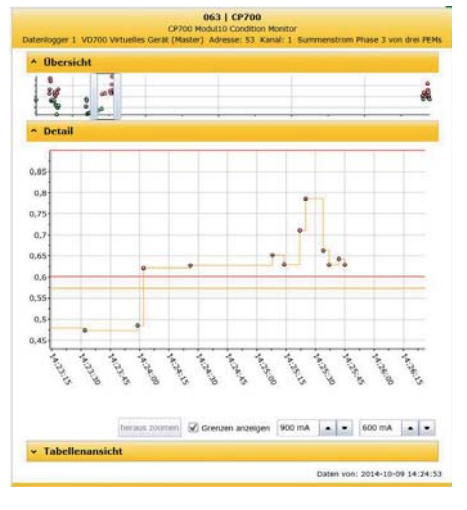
063 | CP700
CP700 Modul10 Condition Monitor
Datenlogger 1 VD700 Virtuelles Gerät (Master) Adresse: 53 Kanal: 1 Summenstrom Phase 3 von drei PEMs

^ Übersicht

^ Detail

0,85
0,8
0,75
0,7
0,65
0,6
0,55
0,5
0,45

14:23:15
14:23:30
14:23:45
14:24:00
14:24:15
14:24:30
14:24:45
14:25:00
14:25:15
14:25:30
14:25:45
14:26:00
14:26:15

heraus zoomen
Grenzen anzeigen
900 mA
600 mA

˅ Tabellenansicht

Daten von: 2014-10-09 14:24:53